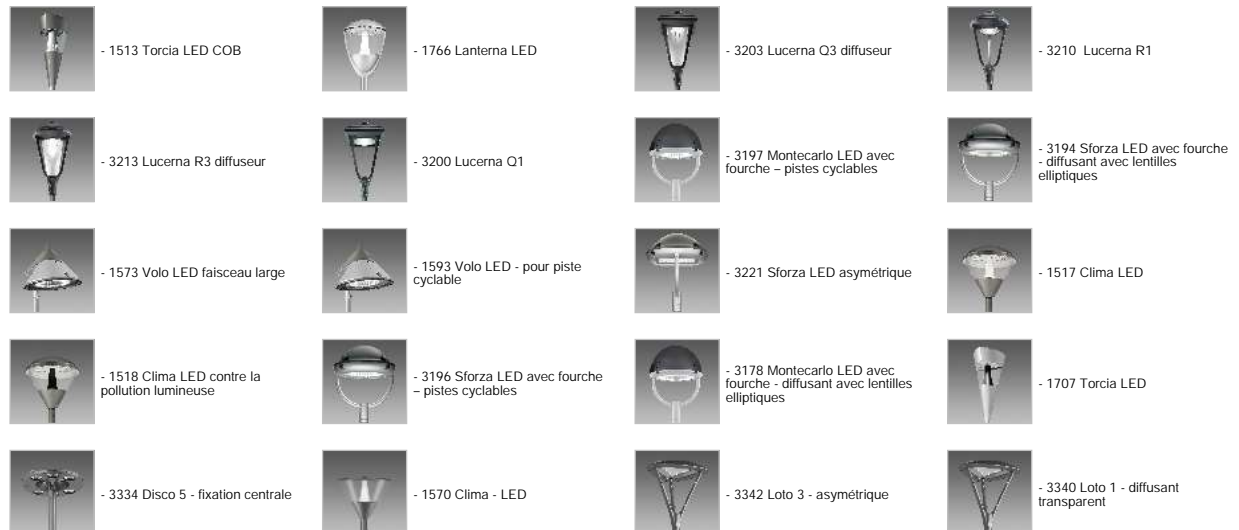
- 1513 Torcia LED COB

- 1766 Lanterna LED

- 3203 Lucerna Q3 diffuseur

- 3210 Lucerna R1

- 3213 Lucerna R3 diffuseur

- 3200 Lucerna Q1

- 3197 Montecarlo LED avec fourche – pistes cyclables

- 3194 Sforza LED avec fourche - diffusant avec lentilles elliptiques

- 1573 Volo LED faisceau large

- 1593 Volo LED - pour piste cyclable

- 3221 Sforza LED asymétrique

- 1517 Clima LED

- 1518 Clima LED contre la pollution lumineuse

- 3196 Sforza LED avec fourche – pistes cyclables

- 3178 Montecarlo LED avec fourche - diffusant avec lentilles elliptiques

- 1707 Torcia LED

- 3334 Disco 5 - fixation centrale

- 1570 Clima - LED

- 3342 Loto 3 - asymétrique

- 3340 Loto 1 - diffusant transparent